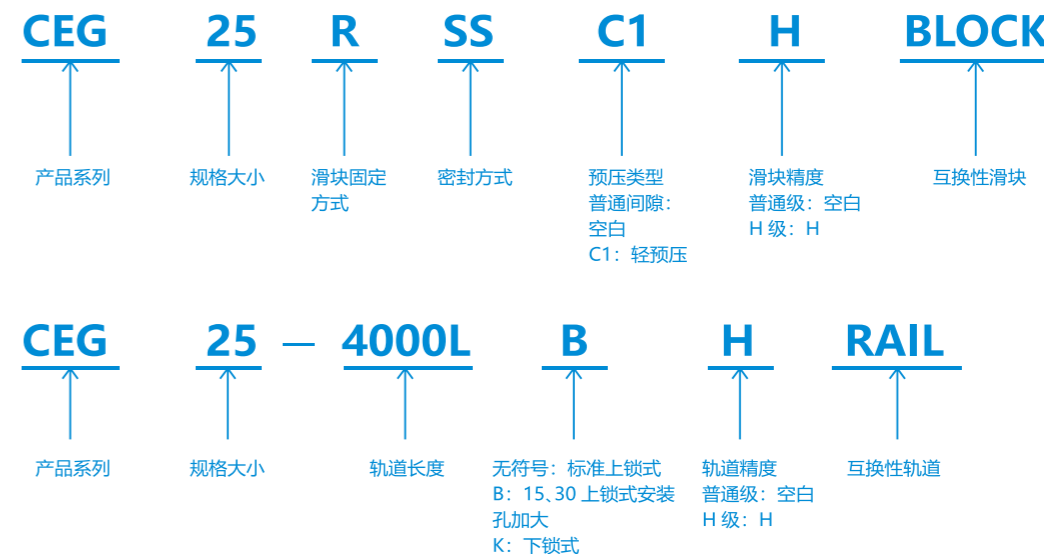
CEG 25 R SS C1 H BLOCK

产品系列

规格大小

滑块固定方式

密封方式

预压类型
普通间隙：空白
C1：轻预压

滑块精度
普通级：空白
H 级：H

互换性滑块

CEG 25 — 4000L B H RAIL

产品系列

规格大小

轨道长度

无符号：标准上锁式
B：15、30 上锁式安装孔加大
K：下锁式

轨道精度
普通级：空白
H 级：H

互换性轨道